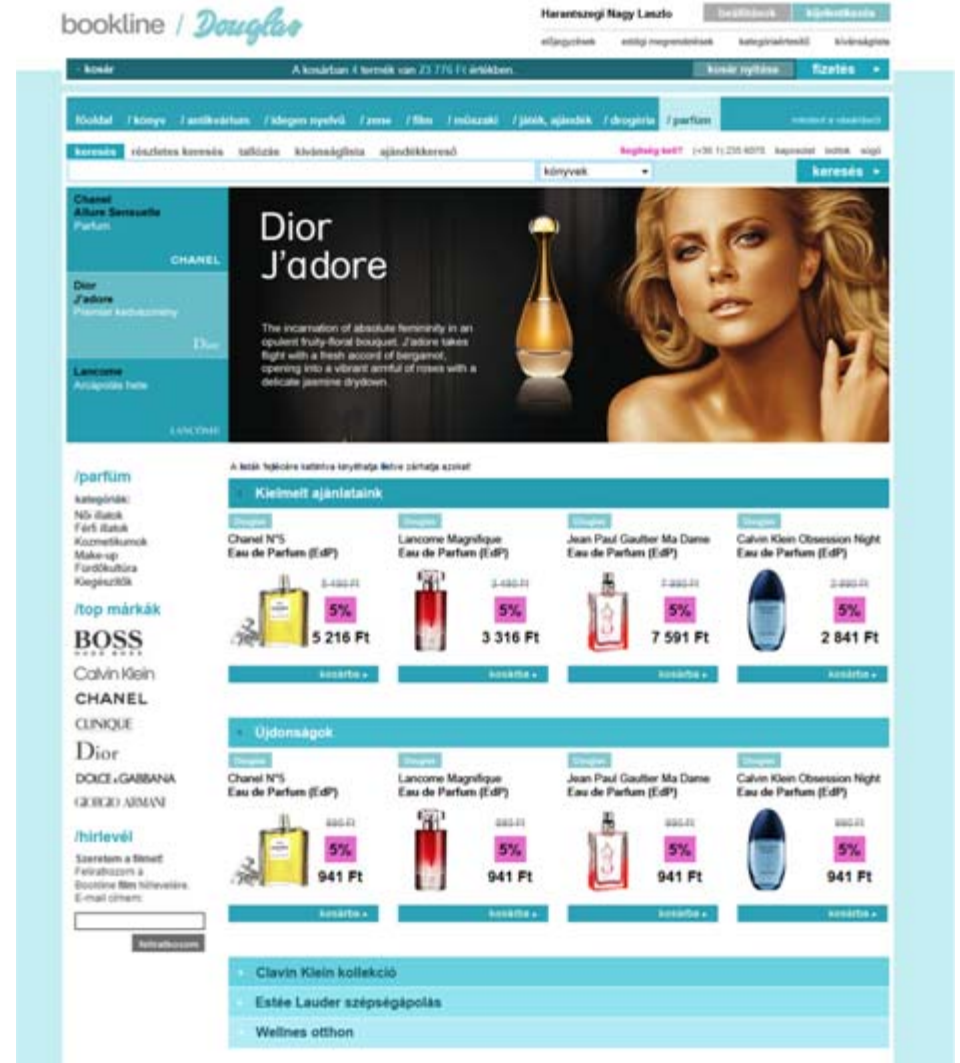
bookline / Douglas

Harantszegi Nagy Laszlo beállítások kijelentkezés

előjegyzések eddigi megrendelések kategóriaértesítő kívánságlista

kosár A kosárban 4 termék van 23 776 Ft értékben. kosár nyitása fizetés

főoldal / könyv / antikvárium / idegen nyelvű / zene / film / műszaki / játék, ajándék / drogéria / parfüm

keresés részletes keresés tallózás kívánságlista ajándékkereső segítség kell? (+36 1) 235 6070 kapcsolat ismét vége

könyvek keresés

Chanel Allure Sensuelle Parfüm CHANEL

Dior J'adore Prémium kedvezmény Dior

Lancome Arcápolás hete LANCÔME

Dior J'adore

The incarnation of absolute femininity in an opulent fruity-floral bouquet. J'adore takes flight with a fresh accord of bergamot, opening into a vibrant armful of roses with a delicate jasmine drydown.

/parfüm
kategóriák:
Női illatok
Férfi illatok
Kozmetikumok
Make-up
Fürdőkultúra
Kiegészítők

/top márkák
BOSS
Calvin Klein
CHANEL
CLINIQUE
Dior
DOLCE & GABBANA
GIORGIO ARMANI

/hírlevél
Szeretem a filmet!
Feliratkozom a Bookline film hírlevelére.
E-mail címem:
feliratkozom

A listák fejlécére kattintva lenyithatja illetve zárhatja azokat

Kiemelt ajánlataink

| Douglas | Douglas | Douglas | Douglas |
|---|---|---|---|
| Chanel N°5 Eau de Parfum (EdP) | Lancome Magnifique Eau de Parfum (EdP) | Jean Paul Gaultier Ma Dame Eau de Parfum (EdP) | Calvin Klein Obsession Night Eau de Parfum (EdP) |
| 5 490 Ft 5% 5 216 Ft | 3 490 Ft 5% 3 316 Ft | 7 990 Ft 5% 7 591 Ft | 2 990 Ft 5% 2 841 Ft |
| kosárba | kosárba | kosárba | kosárba |

Újdonságok

| Douglas | Douglas | Douglas | Douglas |
|---|---|---|---|
| Chanel N°5 Eau de Parfum (EdP) | Lancome Magnifique Eau de Parfum (EdP) | Jean Paul Gaultier Ma Dame Eau de Parfum (EdP) | Calvin Klein Obsession Night Eau de Parfum (EdP) |
| 990 Ft 5% 941 Ft | 990 Ft 5% 941 Ft | 990 Ft 5% 941 Ft | 990 Ft 5% 941 Ft |
| kosárba | kosárba | kosárba | kosárba |

Clavin Klein kollekció
Estée Lauder szépségápolás
Wellnes otthon